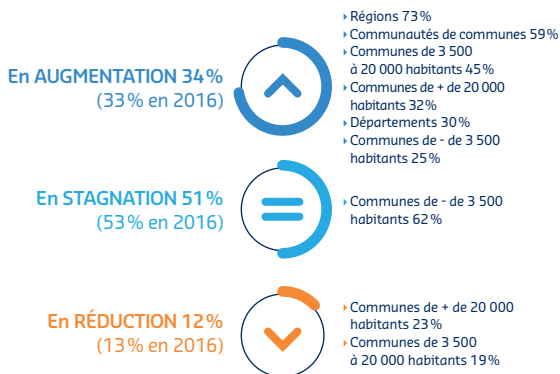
En AUGMENTATION 34%
(33% en 2016)

Régions 73%
Communautés de communes 59%
Communes de 3 500 à 20 000 habitants 45%
Communes de + de 20 000 habitants 32%
Départements 30%
Communes de - de 3 500 habitants 25%

En STAGNATION 51%
(53% en 2016)

Communes de - de 3 500 habitants 62%

En RÉDUCTION 12%
(13% en 2016)

Communes de + de 20 000 habitants 23%
Communes de 3 500 à 20 000 habitants 19%